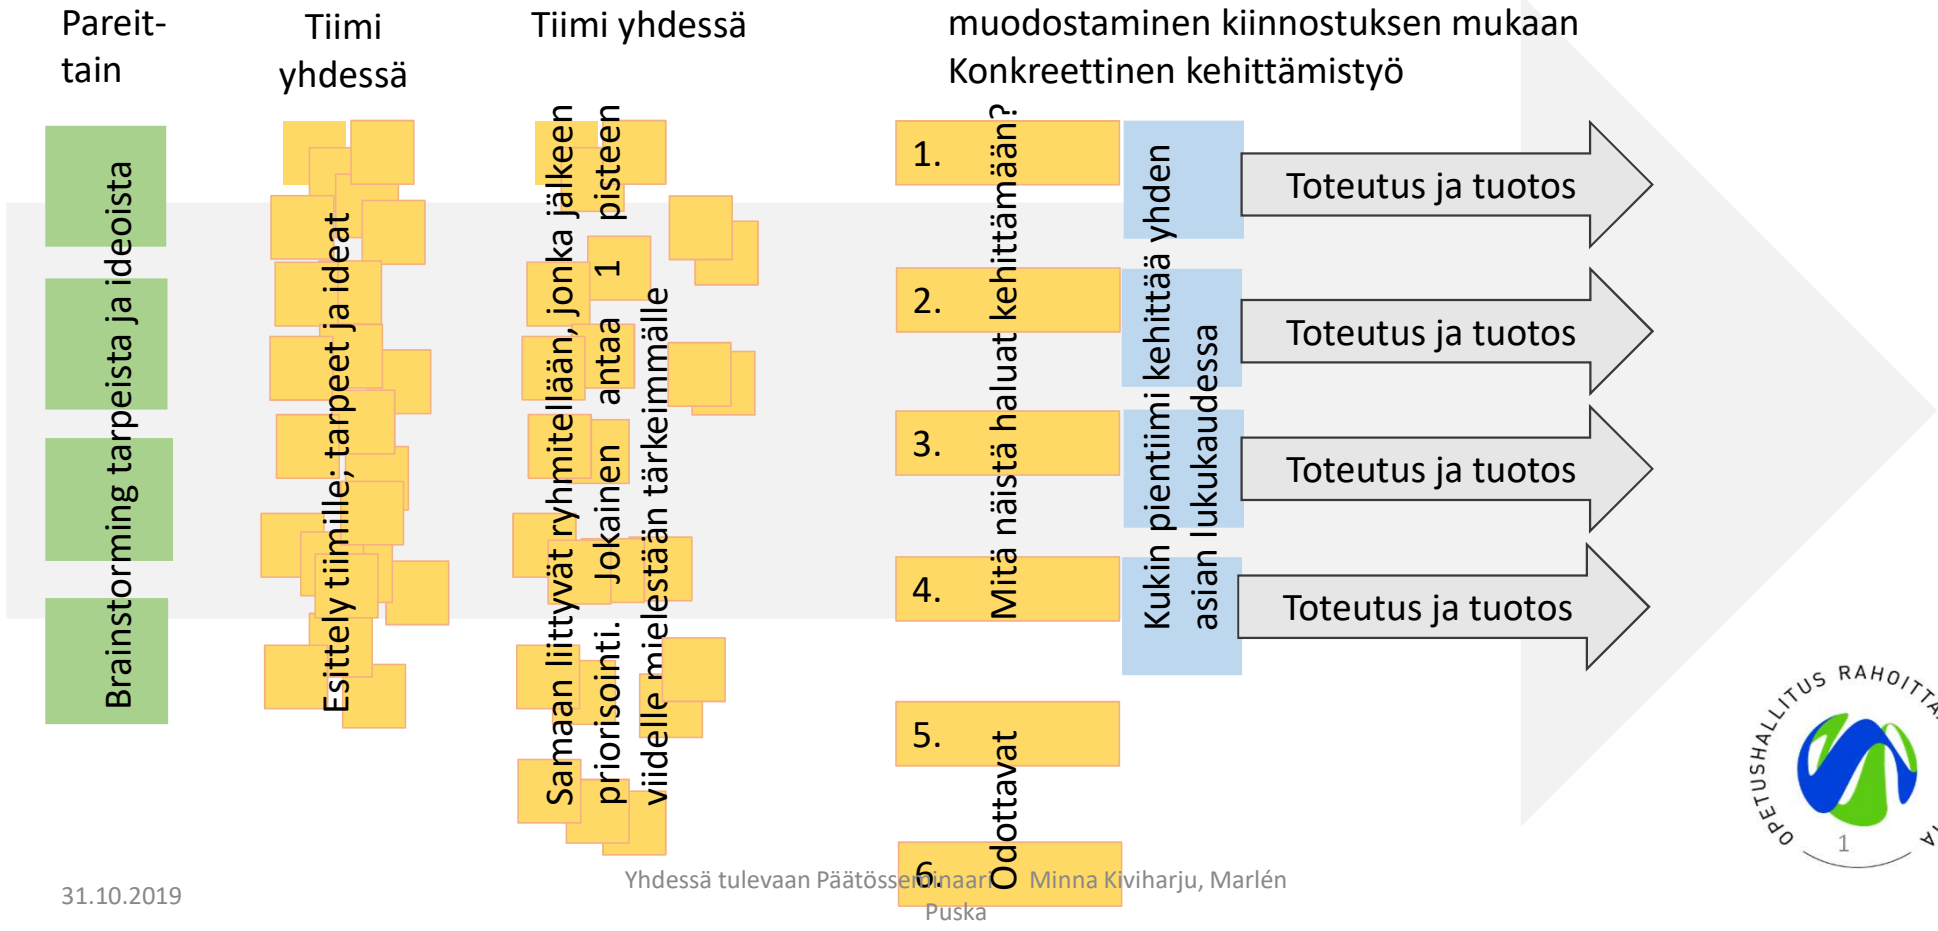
Pareittain

Tiimi yhdessä

Tiimi yhdessä

muodostaminen kiinnostuksen mukaan
Konkreettinen kehittämistyö

Brainstorming tarpeista ja ideoista

Esittely tiimille; tarpeet ja ideat

Samaan liittyvät ryhmitellään, jonka jälkeen priorisointi. Jokainen antaa 1 pisteen viidelle mielestään tärkeimmälle

1.
2.
3.
4.
5.
6.

Mitä näistä haluat kehittämään?

Odottavat

Kukin pientiimi kehittää yhden asian lukukaudessa

Toteutus ja tuotos

Toteutus ja tuotos

Toteutus ja tuotos

Toteutus ja tuotos

OPETUSHALLITUS RAHOITTAA

1

31.10.2019

Yhdessä tulevaan Päätösseminaari Minna Kiviharju, Marlén Puska